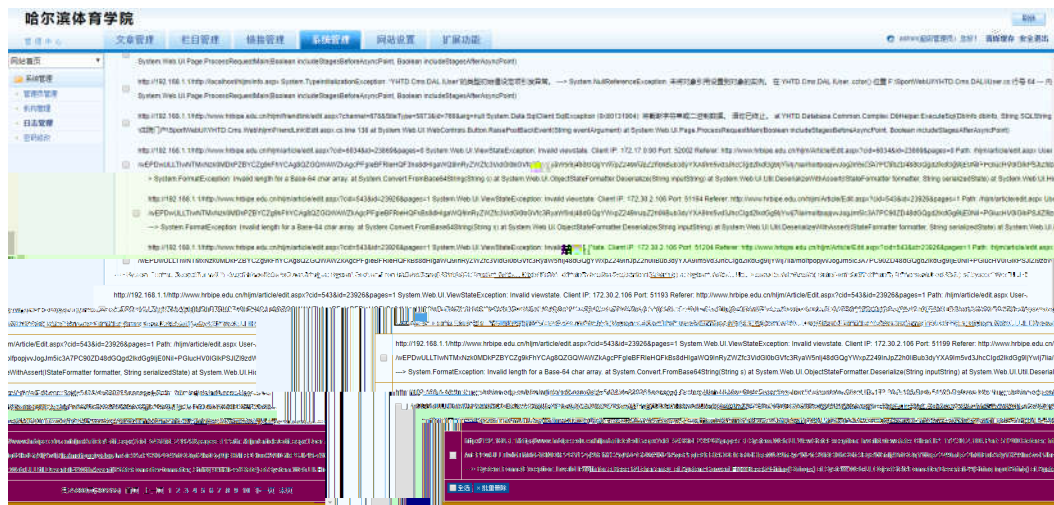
哈尔滨体育学院

管理中心

文章管理 栏目管理 链接管理 系统管理 网站设置 扩展功能

admin(超级管理员) 退出 清除缓存 安全退出

刷新

网站首页

系统管理

管理员管理

机构管理

日志管理

密码修改

System.Web.UI.Page.ProcessRequestMain(Boolean includeStagesBeforeAsyncPoint, Boolean includeStagesAfterAsyncPoint)

http://192.168.1.1/http://localhost/hjm/info.aspx System.TypeInitializationException: "YHTD.Cms.DAL.IUser"的类型初始值设定项引发异常。 ---> System.NullReferenceException: 未将对象引用设置到对象的实例。 在 YHTD.Cms.DAL.IUser..cctor() 位置 F:\SportWeb\UI\YHTD.Cms.DAL\IUser.cs:行号 64 --- 内 System.Web.UI.Page.ProcessRequestMain(Boolean includeStagesBeforeAsyncPoint, Boolean includeStagesAfterAsyncPoint)

http://192.168.1.1/http://www.hrbipe.edu.cn/hjm/friendlink/edit.aspx?channel=878&SiteType=587364d=788&arg=null System.Data.SqlClient.SqlException (0x80131904): 将截断字符串或二进制数据。 语句已终止。 at YHTD.Database.Common.Common.DbHelper.ExecuteSql(DbInfo dbinfo, String SQLString 位置 F:\SportWeb\UI\YHTD.Cms.Web\hjm\FriendLink\Edit.aspx.cs:line 138 at System.Web.UI.WebControls.Button.RaisePostBackEvent(String eventArgument) at System.Web.UI.Page.ProcessRequestMain(Boolean includeStagesBeforeAsyncPoint, Boolean includeStagesAfterAsyncPoint)

http://192.168.1.1/http://www.hrbipe.edu.cn/hjm/article/edit.aspx?cid=603&id=23869&pages=0 System.Web.UI.ViewStateException: Invalid viewstate. Client IP: 172.17.0.90 Port: 52002 Referer: http://www.hrbipe.edu.cn/hjm/Article/Edit.aspx?cid=603&id=23869&pages=0 Path: /hjm/article/edit.aspx User /wEPDwULLTIwNTMxNzk0MDkPZBYCZg8eFhYCAg8QZGQWAWZkAgcPFgIeBFRleHQF3ks8d=HgaWQ9InRyZWZfc3VidGlb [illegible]

---> System.FormatException: Invalid length for a Base-64 char array. at System.Convert.FromBase64String(String s) at System.Web.UI.ObjectStateFormatter.Deserialize(String inputString) at System.Web.UI.Util.DeserializeWithAssert(IStateFormatter formatter, String serializedState) at System.Web.UI

http://192.168.1.1/http://www.hrbipe.edu.cn/hjm/article/edit.aspx?cid=543&id=23926&pages=1 System.Web.UI.ViewStateException: Invalid viewstate. Client IP: 172.30.2.106 Port: 51194 Referer: http://www.hrbipe.edu.cn/hjm/Article/Edit.aspx?cid=543&id=23926&pages=1 Path: /hjm/article/edit.aspx /wEPDwULLTIwNTMxNzk0MDkPZBYCZg8eFhYCAg8QZGQWAWZkAgcPFgIeBFRleHQFBs8dHgaWQ9InRyZWZfc3VidGlbGVfc3RyaW5nIj48dGQgYWxpZ249InJpZ2h0IiBub3dyYXA9Im5vd3JhcCIgd2lkdGg9IjYwJ7Ia/mo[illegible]

---> System.FormatException: Invalid length for a Base-64 char array. at System.Convert.FromBase64String(String s) at System.Web.UI.ObjectStateFormatter.Deserialize(String inputString) at System.Web.UI.Util.DeserializeWithAssert(IStateFormatter formatter, String serializedState) at System.Web.UI

http://192.168.1.1/http://www.hrbipe.edu.cn/hjm/article/edit.aspx?cid=543&id=23926&pages=1 System.Web.UI.ViewStateException: Invalid viewstate. Client IP: 172.30.2.106 Port: 51204 Referer: http://www.hrbipe.edu.cn/hjm/article/edit.aspx?cid=543&id=23926&pages=1 Path: /hjm/article/edit.aspx

/wEPDwULLTIwNTMxNzk0MDkPZBYCZg8eFhYCAg8QZGQWAWZkAgcPFgIeBFRleHQFBs8dHgaWQ9InRyZWZfc3VidGlbGVfc3RyaW5nIj48dGQgYWxpZ249InJpZ2h0IiBub3dyYXA9Im5vd3JhcCIgd2lkdGg9IjYwJ7Ia/mofpojvvJogJmSic3A7PC9tZD48dGQgd2lkdGg9IjEwNiI+PGlucHV0IGlkPSJIZ

http://192.168.1.1/http://www.hrbipe.edu.cn/hjm/article/edit.aspx?cid=543&id=23926&pages=1 System.Web.UI.ViewStateException: Invalid viewstate. Client IP: 172.30.2.106 Port: 51193 Referer: http://www.hrbipe.edu.cn/hjm/Article/Edit.aspx?cid=543&id=23926&pages=1 Path: /hjm/article/edit.aspx User-

/hjm/Article/Edit.aspx?cid=543&id=23926&pages=1 Path: /hjm/article/edit.aspx User-

ofpojvvJogJm5ic3A7PC9tZD48dGQgd2lkdGg9IjE0NiI+PGlucHV0IGlkPSJIZ9zdW

WithAssert(IStateFormatter formatter, String serializedState) at System.Web.UI.Hi

http://192.168.1.1/http://www.hrbipe.edu.cn/hjm/article/edit.aspx?cid=543&id=23926&pages=1 System.Web.UI.ViewStateException: Invalid viewstate. Client IP: 172.30.2.106 Port: 51199 Referer: http://www.hrbipe.edu.cn/

/wEPDwULLTIwNTMxNzk0MDkPZBYCZg8eFhYCAg8QZGQWAWZkAgcPFgIeBFRleHQFBs8dHgaWQ9InRyZWZfc3VidGlbGVfc3RyaW5nIj48dGQgYWxpZ249InJpZ2h0IiBub3dyYXA9Im5vd3JhcCIgd2lkdGg9IjYwJ7Ia/

---> System.FormatException: Invalid length for a Base-64 char array. at System.Convert.FromBase64String(String s) at System.Web.UI.ObjectStateFormatter.Deserialize(String inputString) at System.Web.UI.Util.Deserial

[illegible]

全选 批量删除

共 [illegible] 首页 1 2 3 4 5 6 7 8 9 10 ... 尾页